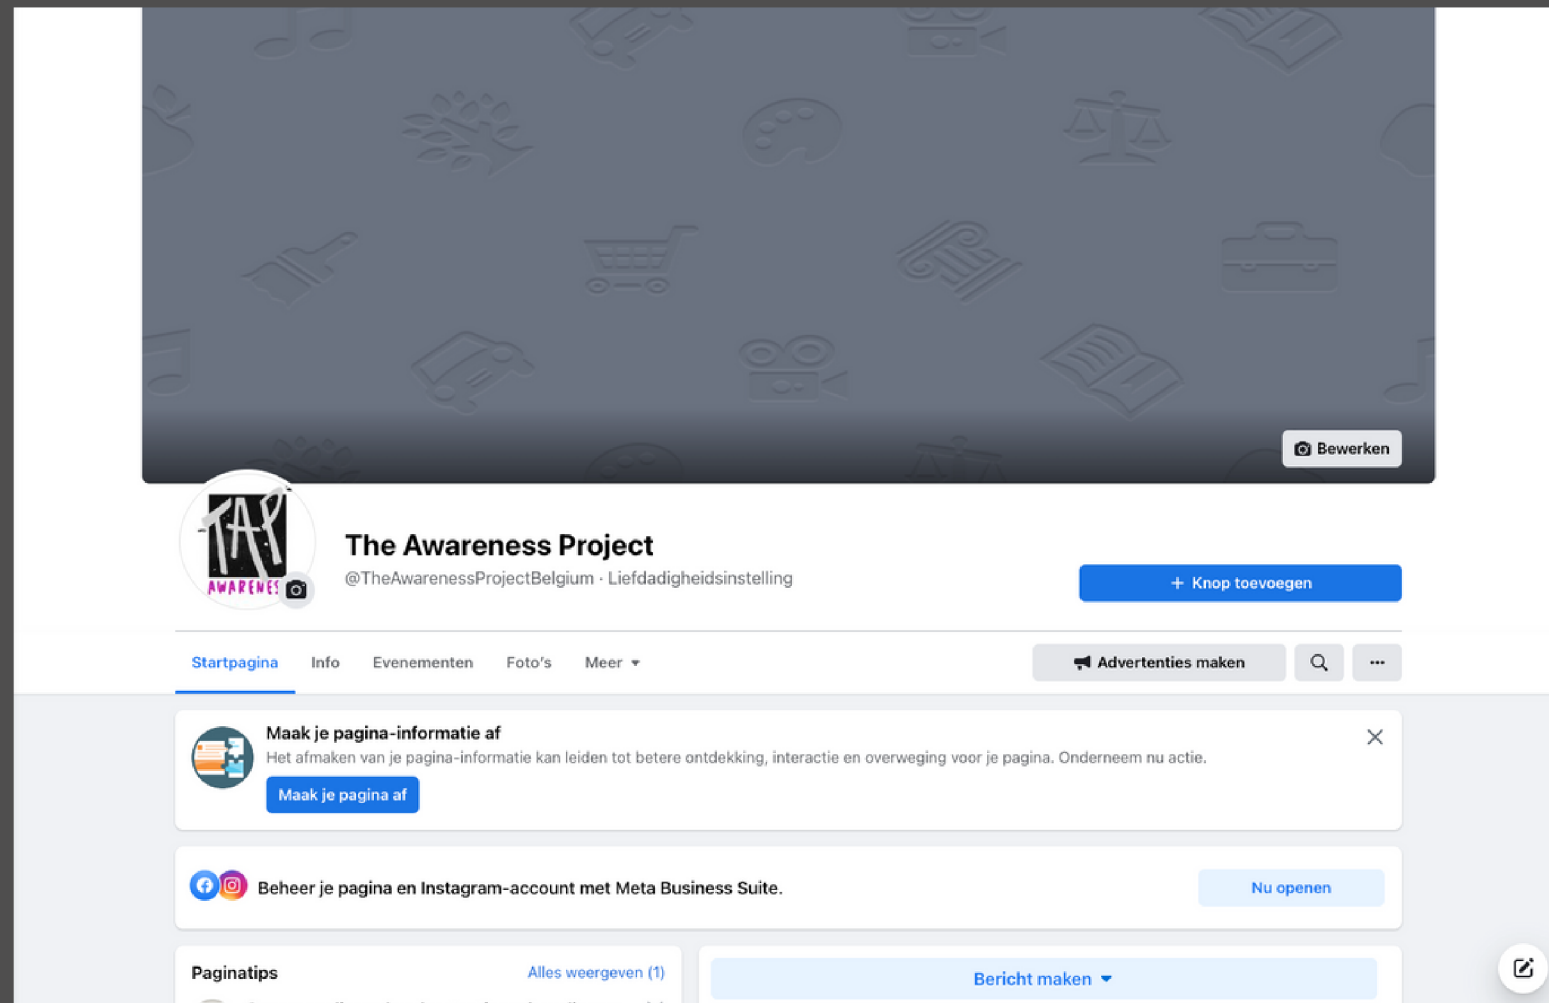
Bewerken

TAP
AWARENES

The Awareness Project
@TheAwarenessProjectBelgium · Liefdadigheidsinstelling

+ Knop toevoegen

Startpagina Info Evenementen Foto's Meer

Advertenties maken

···

Maak je pagina-informatie af
Het afmaken van je pagina-informatie kan leiden tot betere ontdekking, interactie en overweging voor je pagina. Onderneem nu actie.

Maak je pagina af

Beheer je pagina en Instagram-account met Meta Business Suite.

Nu openen

Paginatips
Alles weergeven (1)

Bericht maken